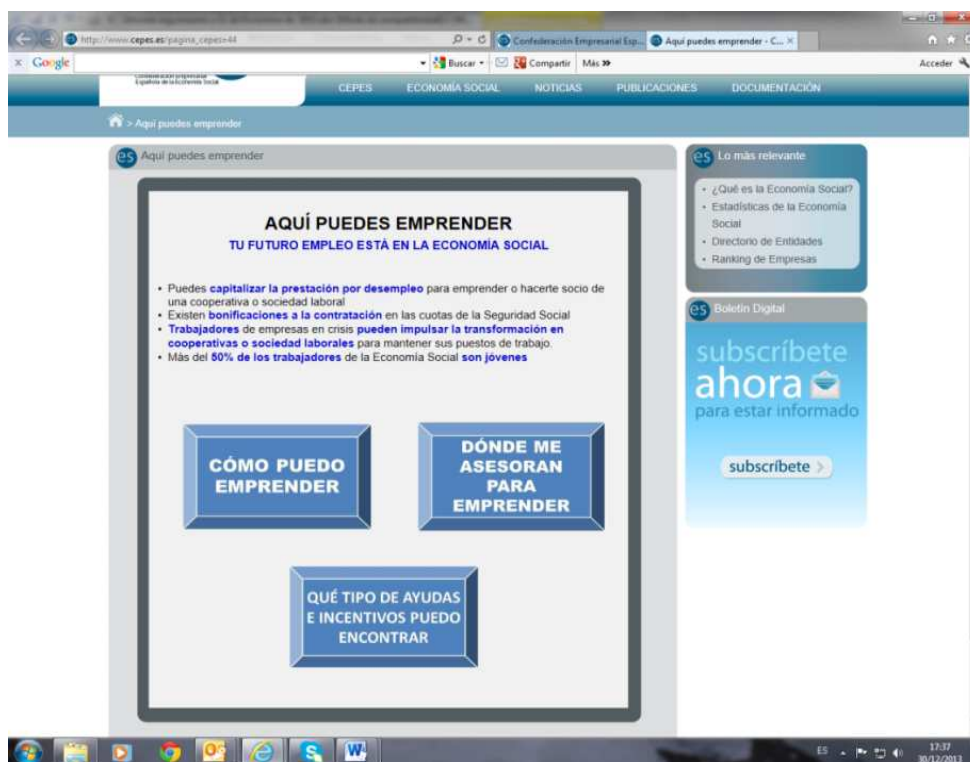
http://www.cepes.es/pagina_cepes=44
Confederación Empresarial Esp...
Aquí puedes emprender - C...
Google
Buscar
Compartir
Más »
Acceder

Confederación Empresarial Española de la Economía Social
CEPES
ECONOMÍA SOCIAL
NOTICIAS
PUBLICACIONES
DOCUMENTACIÓN

> Aquí puedes emprender

es Aquí puedes emprender

AQUÍ PUEDES EMPRENDER
TU FUTURO EMPLEO ESTÁ EN LA ECONOMÍA SOCIAL

• Puedes capitalizar la prestación por desempleo para emprender o hacerte socio de una cooperativa o sociedad laboral
• Existen bonificaciones a la contratación en las cuotas de la Seguridad Social
• Trabajadores de empresas en crisis pueden impulsar la transformación en cooperativas o sociedad laborales para mantener sus puestos de trabajo.
• Más del 50% de los trabajadores de la Economía Social son jóvenes

CÓMO PUEDO EMPRENDER

DÓNDE ME ASESORAN PARA EMPRENDER

QUÉ TIPO DE AYUDAS E INCENTIVOS PUEDO ENCONTRAR

es Lo más relevante
• ¿Qué es la Economía Social?
• Estadísticas de la Economía Social
• Directorio de Entidades
• Ranking de Empresas

es Boletín Digital
subscríbete
ahora
para estar informado
subscríbete

ES
17:37
30/12/2013